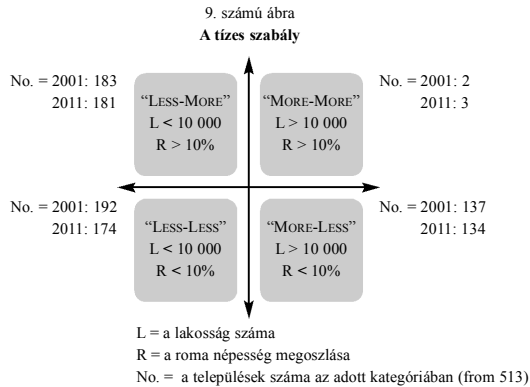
9. számú ábra
**A tízes szabály**

No. = 2001: 183
2011: 181

"LESS-MORE"
L < 10 000
R > 10%

"MORE-MORE"
L > 10 000
R > 10%

No. = 2001: 2
2011: 3

No. = 2001: 192
2011: 174

"LESS-LESS"
L < 10 000
R < 10%

"MORE-LESS"
L > 10 000
R < 10%

No. = 2001: 137
2011: 134

L = a lakosság száma
R = a roma népesség megoszlása
No. = a települések száma az adott kategóriában (from 513)